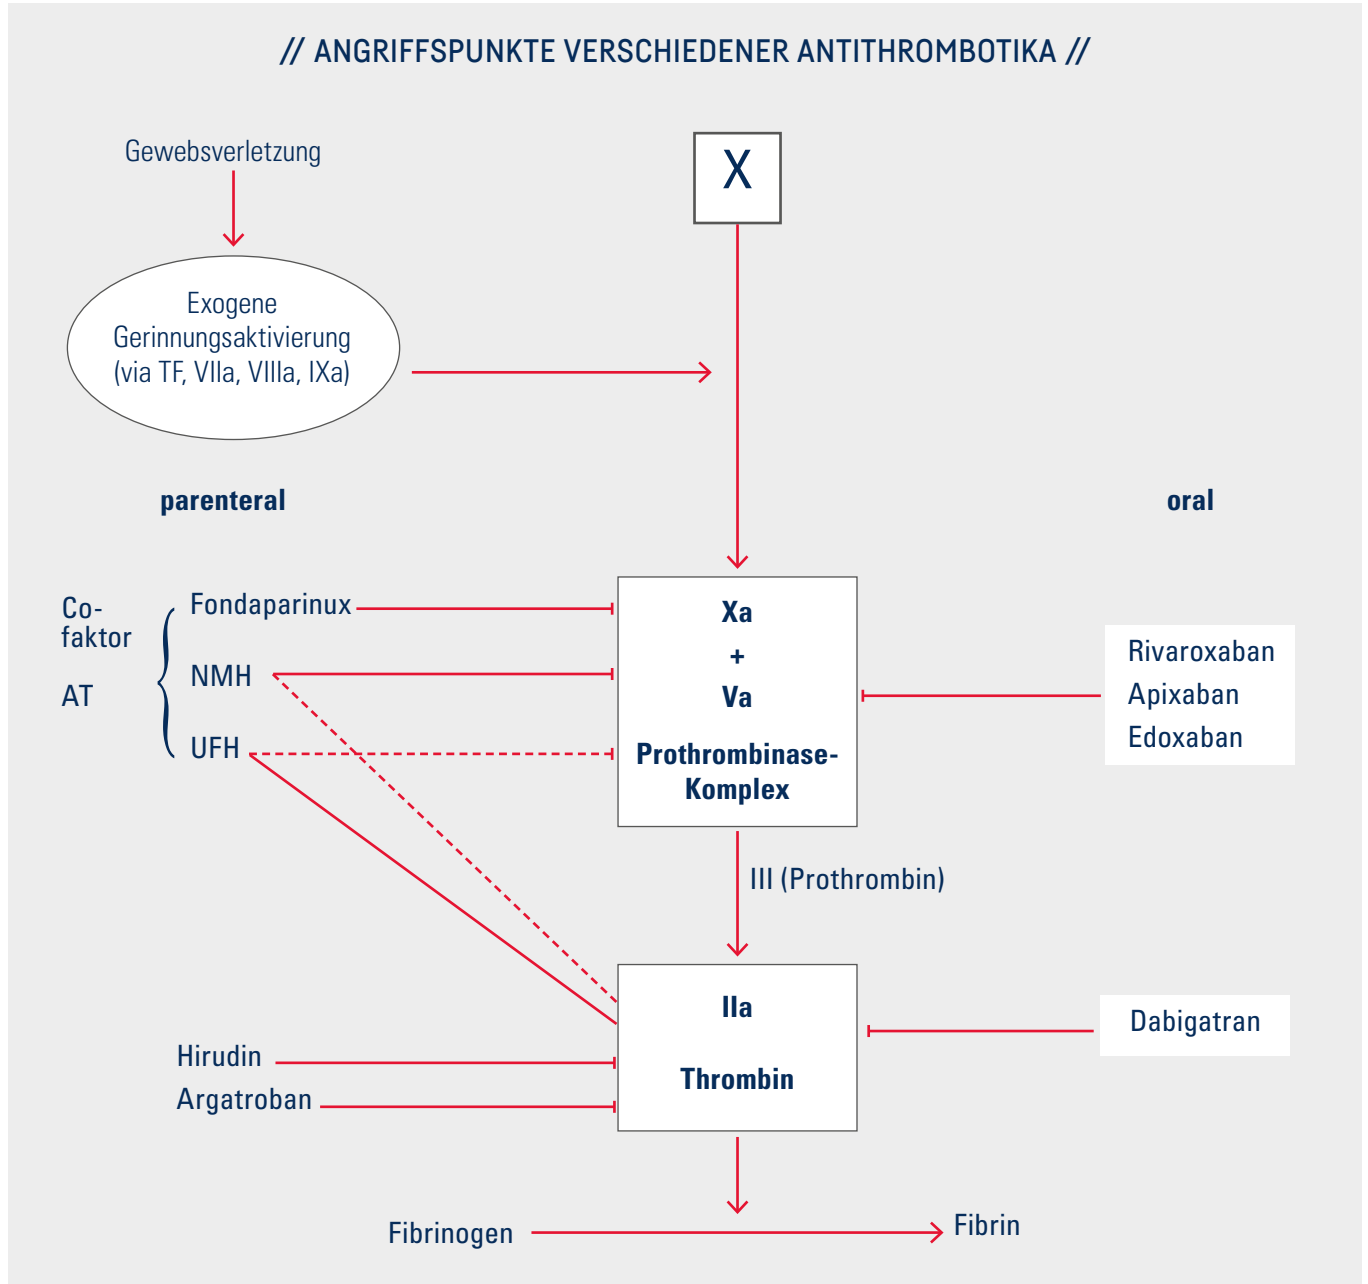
// ANGRIFFSPUNKTE VERSCHIEDENER ANTITHROMBOTIKA //

Gewebsverletzung

X

Exogene Gerinnungsaktivierung (via TF, VIIa, VIIIa, IXa)

parenteral

oral

Co-faktor

AT

Fondaparinux

NMH

UFH

Xa
+
Va

Prothrombinase-Komplex

Rivaroxaban
Apixaban
Edoxaban

III (Prothrombin)

IIa

Thrombin

Dabigatran

Hirudin
Argatroban

Fibrinogen

Fibrin